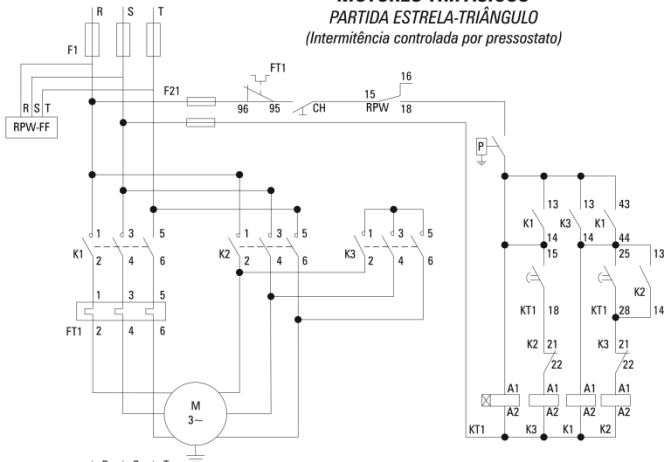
MOTORES TRIFÁSICOS
PARTIDA ESTRELA-TRIÂNGULO
(Intermitência controlada por pressostato)

R S T

F1

R S T
RPW-FF

F21

FT1
96 95 CH
16
15 RPW 18

P

1 3 5
K1 2 4 6

1 3 5
FT1 2 4 6

1 3 5
K2 2 4 6

1 3 5
K3 2 4 6

M
3~

13 13 43
K1 K3 K1
14 14 44
15 25 13
KT1 18 KT1 28 K2 14
K2 21 K3 21
22 22

A1 A1 A1 A1
A2 A2 A2 A2
KT1 K3 K1 K2